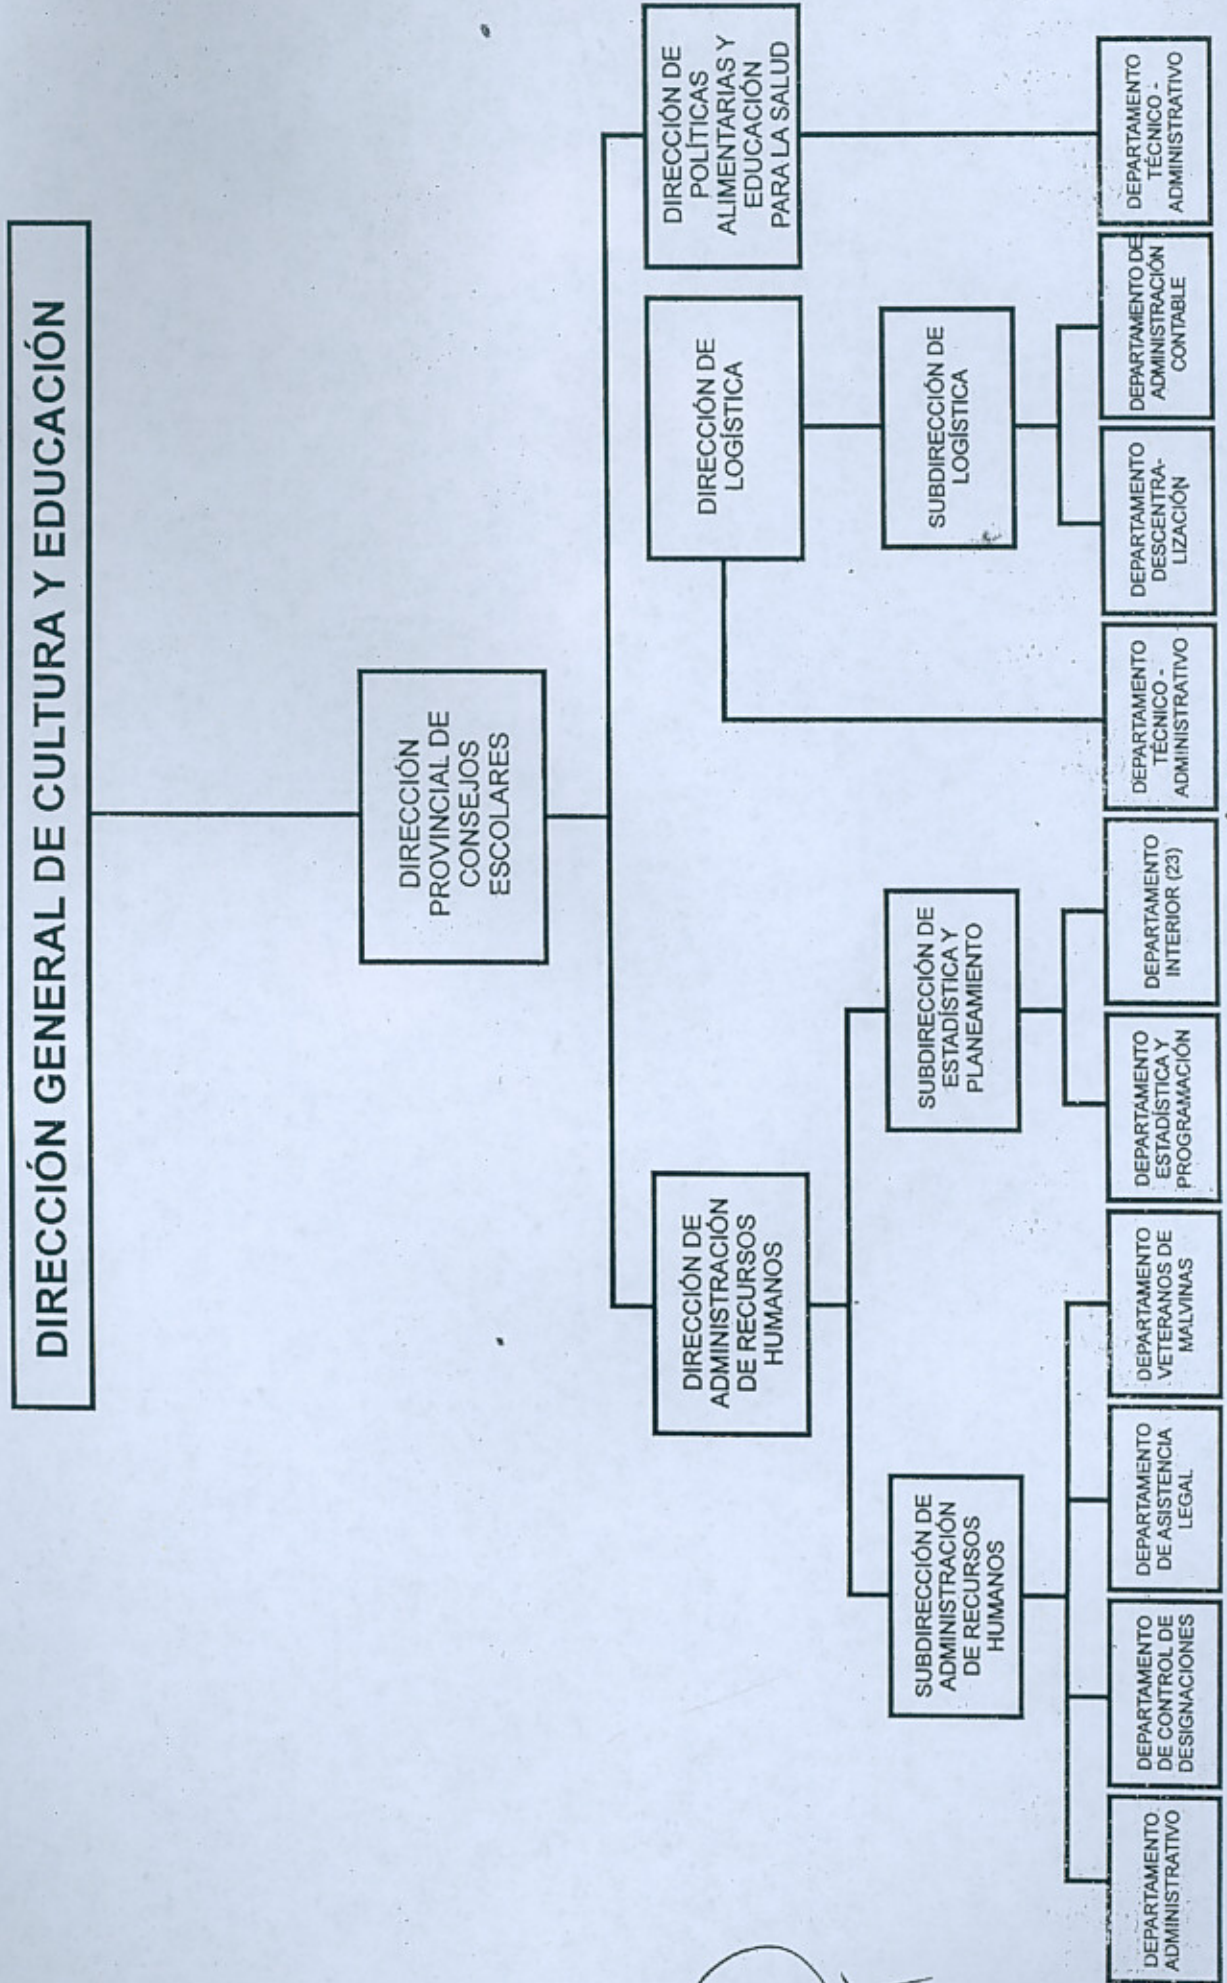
DIRECCIÓN GENERAL DE CULTURA Y EDUCACIÓN

DIRECCIÓN PROVINCIAL DE CONSEJOS ESCOLARES

DIRECCIÓN DE ADMINISTRACIÓN DE RECURSOS HUMANOS

SUBDIRECCIÓN DE ADMINISTRACIÓN DE RECURSOS HUMANOS

DEPARTAMENTO ADMINISTRATIVO

DEPARTAMENTO DE CONTROL DE DESIGNACIONES

DEPARTAMENTO DE ASISTENCIA LEGAL

DEPARTAMENTO VETERANOS DE MALVINAS

SUBDIRECCIÓN DE ESTADÍSTICA Y PLANEAMIENTO

DEPARTAMENTO ESTADÍSTICA Y PROGRAMACIÓN

DEPARTAMENTO INTERIOR (23)

DIRECCIÓN DE LOGÍSTICA

DEPARTAMENTO TÉCNICO - ADMINISTRATIVO

SUBDIRECCIÓN DE LOGÍSTICA

DEPARTAMENTO DESCENTRALIZACIÓN

DEPARTAMENTO DE ADMINISTRACIÓN CONTABLE

DIRECCIÓN DE POLÍTICAS ALIMENTARIAS Y EDUCACIÓN PARA LA SALUD

DEPARTAMENTO TÉCNICO - ADMINISTRATIVO